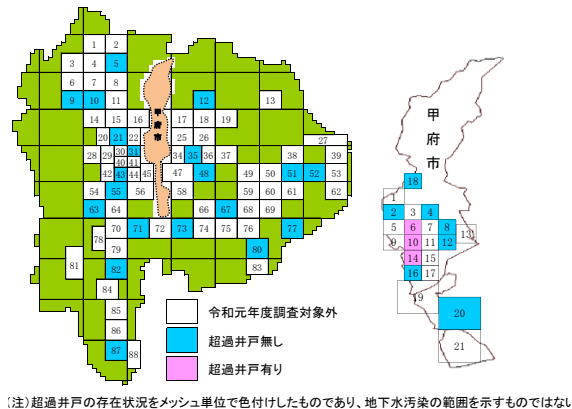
1 2
3 4 5
6 7 8
9 10 11
12
13
14 15 16 17 18 19
20 21 22
27
28 29 30 31 32 33 34 35 36 37 38 39
40 41
42 43 44 45 46 47 48 49 50 51 52 53
54 55 56 57 58 59 60 61 62
63 64 65 66 67 68 69
70 71 72 73 74 75 76 77
78 79 80
81 82 83
84
85
86
87 88

甲斐市

甲府市
18
1
2 3 4
5 6 7 8
9 10 11 12 13
14 15
16 17
19
20
21

令和元年度調査対象外
超過井戸無し
超過井戸有り

（注）超過井戸の存在状況をメッシュ単位で色付けしたものであり、地下水汚染の範囲を示すものではない